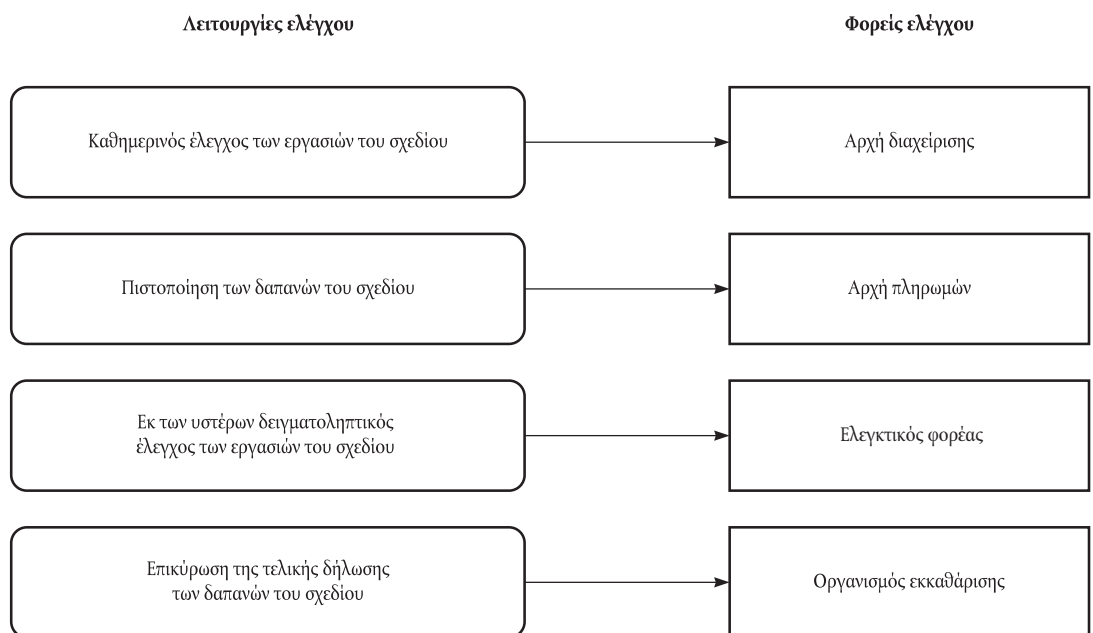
Λειτουργίες ελέγχου

Φορείς ελέγχου

Καθημερινός έλεγχος των εργασιών του σχεδίου

Αρχή διαχείρισης

Πιστοποίηση των δαπανών του σχεδίου

Αρχή πληρωμών

Εκ των υστέρων δειγματοληπτικός έλεγχος των εργασιών του σχεδίου

Ελεγκτικός φορέας

Επικύρωση της τελικής δήλωσης των δαπανών του σχεδίου

Οργανισμός εκκαθάρισης